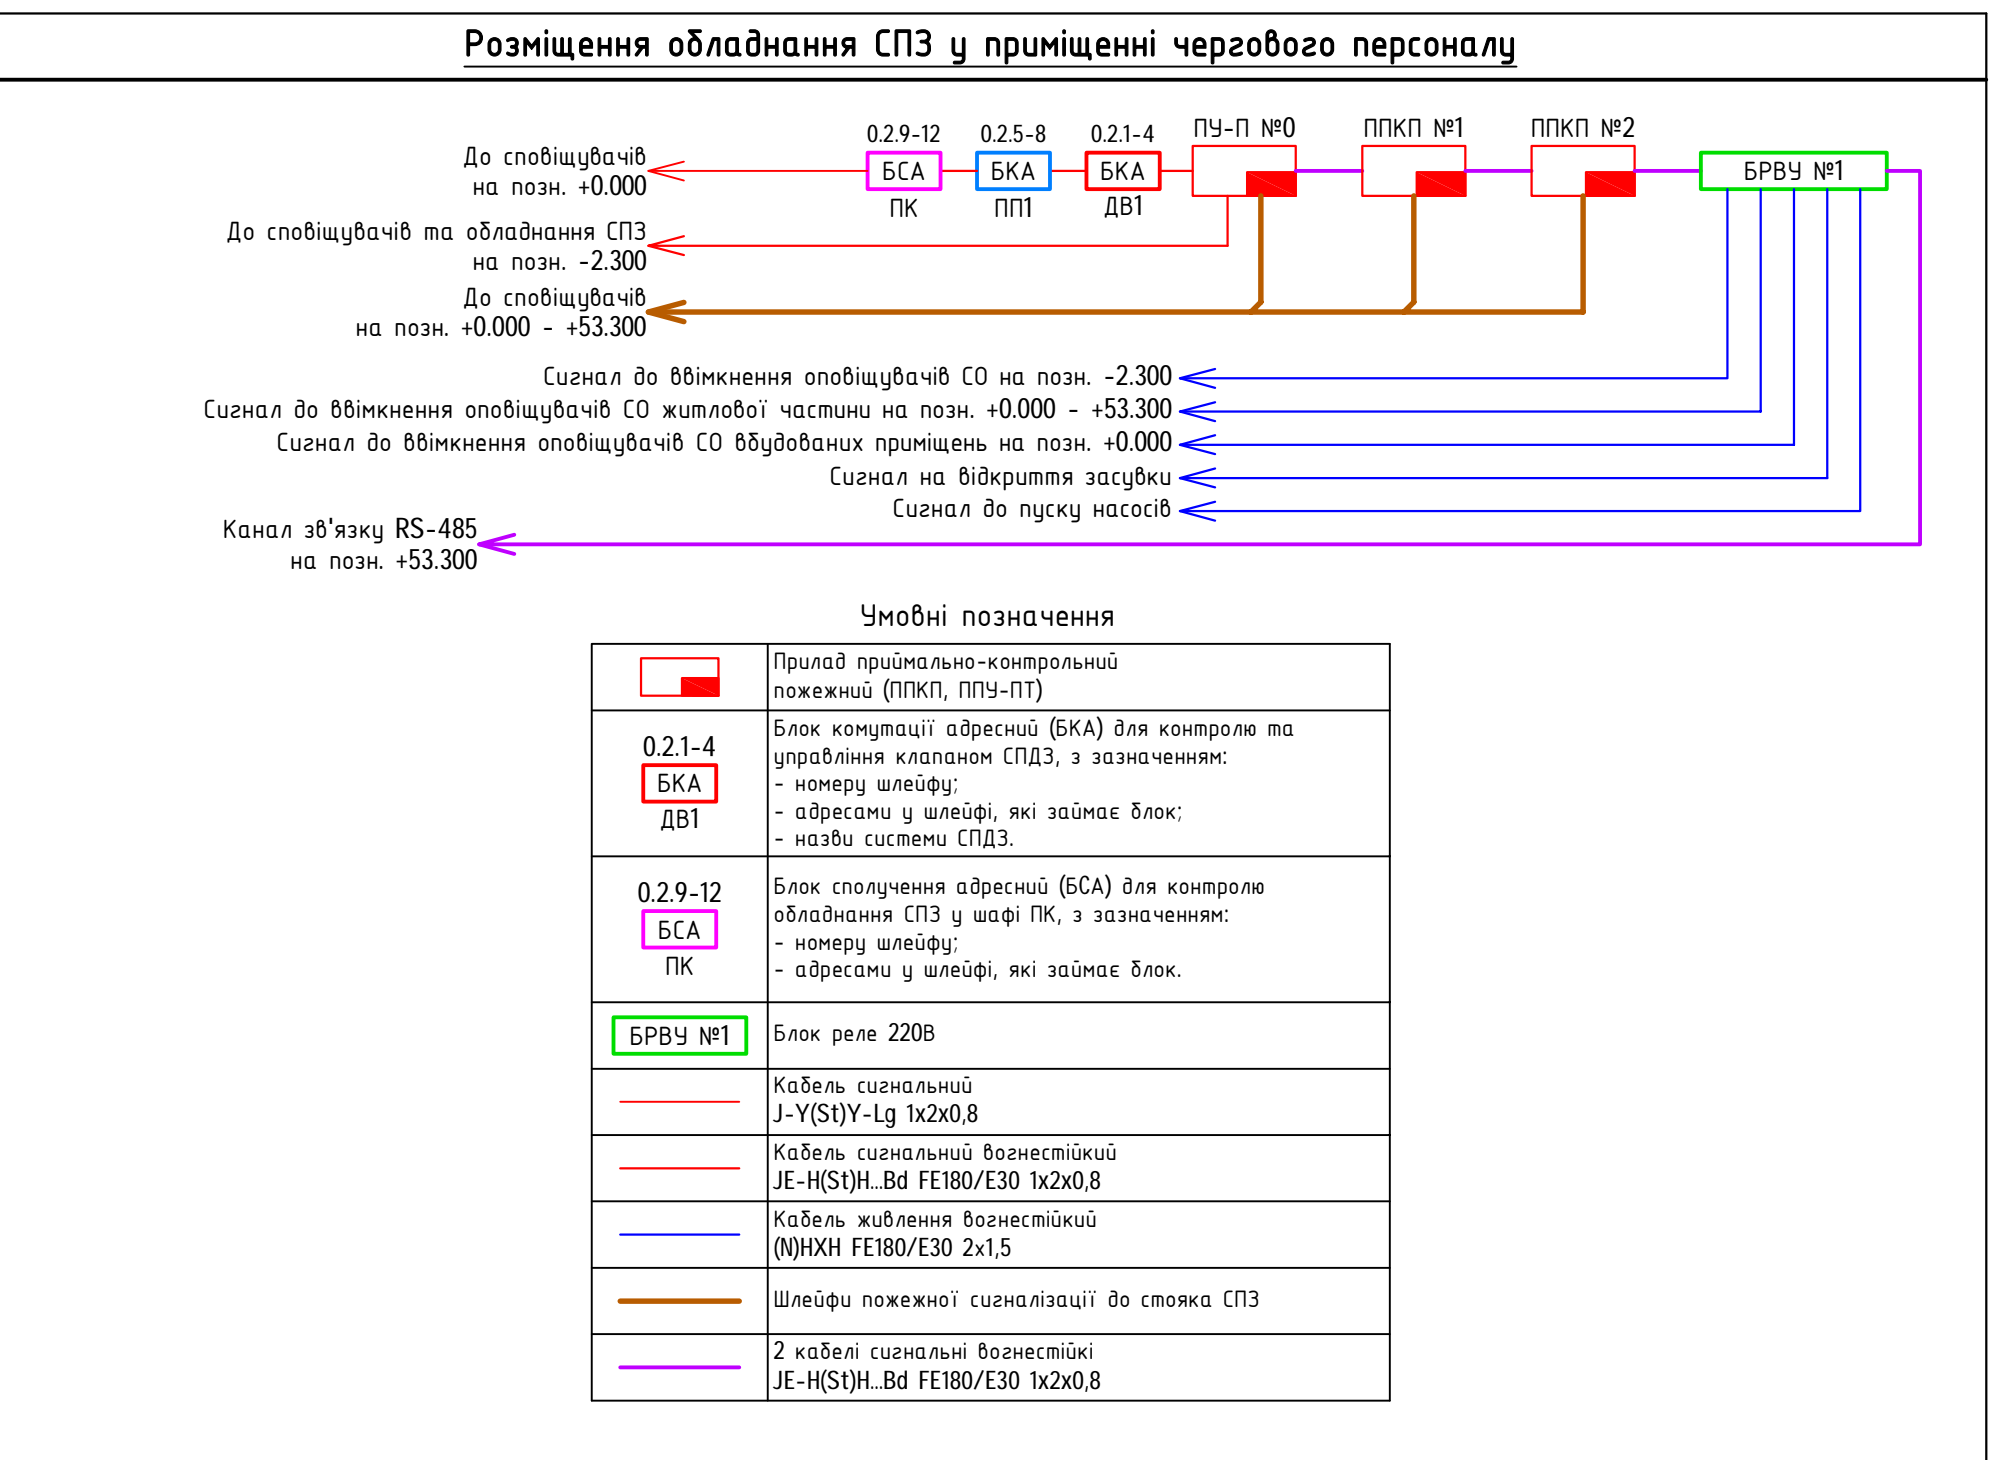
Розміщення обладнання СПЗ у приміщенні чергового персоналу

0.2.9-12
БСА
ПК

0.2.5-8
БКА
ПП1

0.2.1-4
БКА
ДВ1

ПУ-П №0

ППКП №1

ППКП №2

БРВУ №1

До сповіщувачів
на позн. +0.000

До сповіщувачів та обладнання СПЗ
на позн. -2.300

До сповіщувачів
на позн. +0.000 - +53.300

Сигнал до ввімкнення оповіщувачів СО на позн. -2.300
Сигнал до ввімкнення оповіщувачів СО житлової частини на позн. +0.000 - +53.300
Сигнал до ввімкнення оповіщувачів СО вбудованих приміщень на позн. +0.000
Сигнал на відкриття засувки
Сигнал до пуску насосів

Канал зв'язку RS-485
на позн. +53.300

Умовні позначення

| | |
|---|---|
| | Прилад приймально-контрольний пожежний (ППКП, ППУ-ПТ) |
| 0.2.1-4 БКА ДВ1 | Блок комутації адресний (БКА) для контролю та управління клапаном СПДЗ, з зазначенням:<br>- номеру шлейфу;<br>- адресами у шлейфі, які займає блок;<br>- назви системи СПДЗ. |
| 0.2.9-12 БСА ПК | Блок сполучення адресний (БСА) для контролю обладнання СПЗ у шафі ПК, з зазначенням:<br>- номеру шлейфу;<br>- адресами у шлейфі, які займає блок. |
| БРВУ №1 | Блок реле 220В |
| | Кабель сигнальний J-Y(St)Y-Lg 1x2x0,8 |
| | Кабель сигнальний вогнестійкий JE-H(St)H...Bd FE180/E30 1x2x0,8 |
| | Кабель живлення вогнестійкий (N)HXH FE180/E30 2x1,5 |
| | Шлейфи пожежної сигналізації до стояка СПЗ |
| | 2 кабелі сигнальні вогнестійкі JE-H(St)H...Bd FE180/E30 1x2x0,8 |